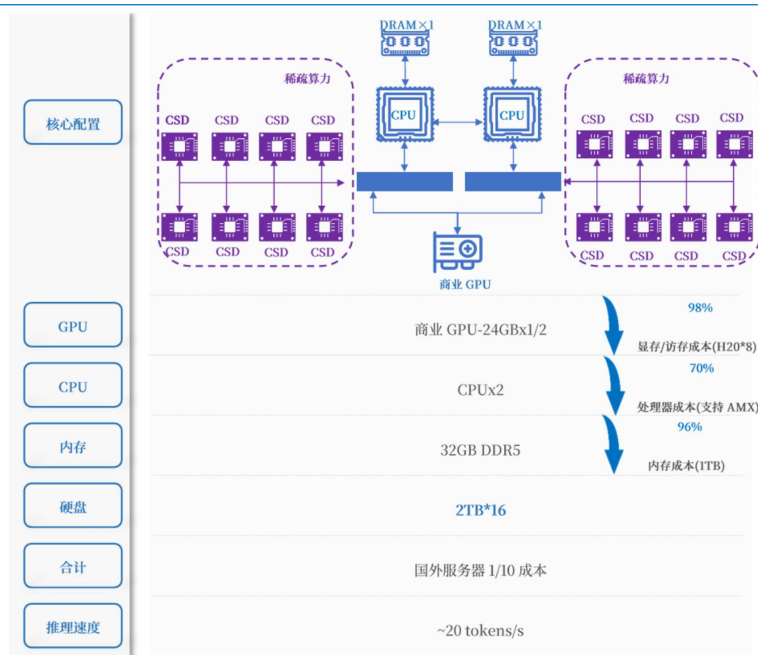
DRAM×1

DRAM×1

稀疏算力

稀疏算力

CPU

CPU

核心配置

CSD CSD CSD CSD

CSD CSD CSD CSD

CSD CSD CSD CSD

CSD CSD CSD CSD

商业 GPU

GPU

商业 GPU-24GBx1/2

98%

显存/访存成本(H20*8)

CPU

CPUx2

70%

处理器成本(支持 AMX)

内存

32GB DDR5

96%

内存成本(ITB)

硬盘

2TB*16

合计

国外服务器 1/10 成本

推理速度

~20 tokens/s